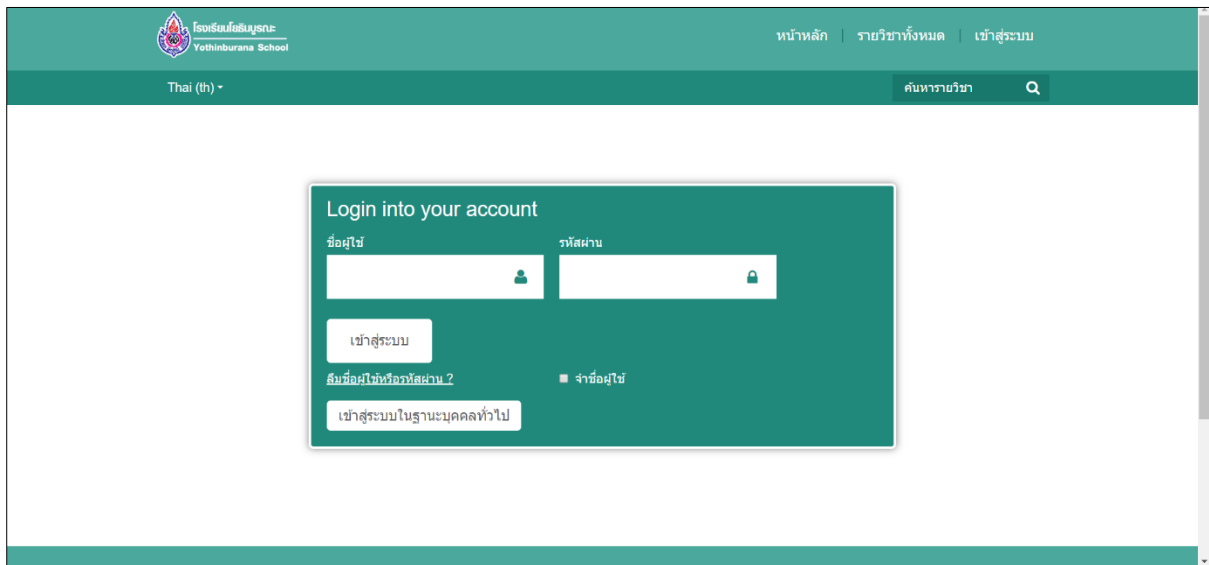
โรงเรียนโยธินบูรณะ
Yothinburana School

หน้าหลัก | รายวิชาทั้งหมด | เข้าสู่ระบบ

Thai (th)

ค้นหารายวิชา

Login into your account

ชื่อผู้ใช้

รหัสผ่าน

เข้าสู่ระบบ

ลืมชื่อผู้ใช้หรือรหัสผ่าน ?

จำชื่อผู้ใช้

เข้าสู่ระบบในฐานะบุคคลทั่วไป